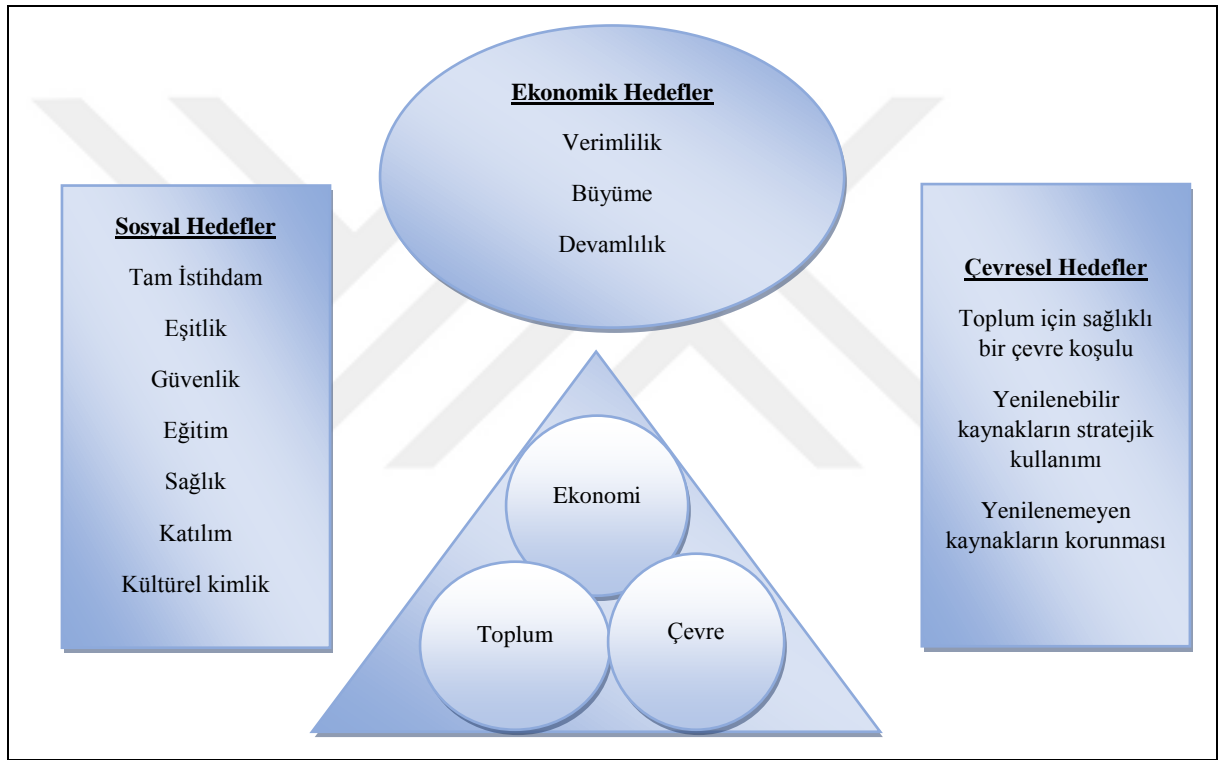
Ekonomik Hedefler

Verimlilik

Büyüme

Devamlılık

Sosyal Hedefler

Tam İstihdam

Eşitlik

Güvenlik

Eğitim

Sağlık

Katılım

Kültürel kimlik

Çevresel Hedefler

Toplum için sağlıklı bir çevre koşulu

Yenilenebilir kaynakların stratejik kullanımı

Yenilenemeyen kaynakların korunması

Ekonomi

Toplum

Çevre